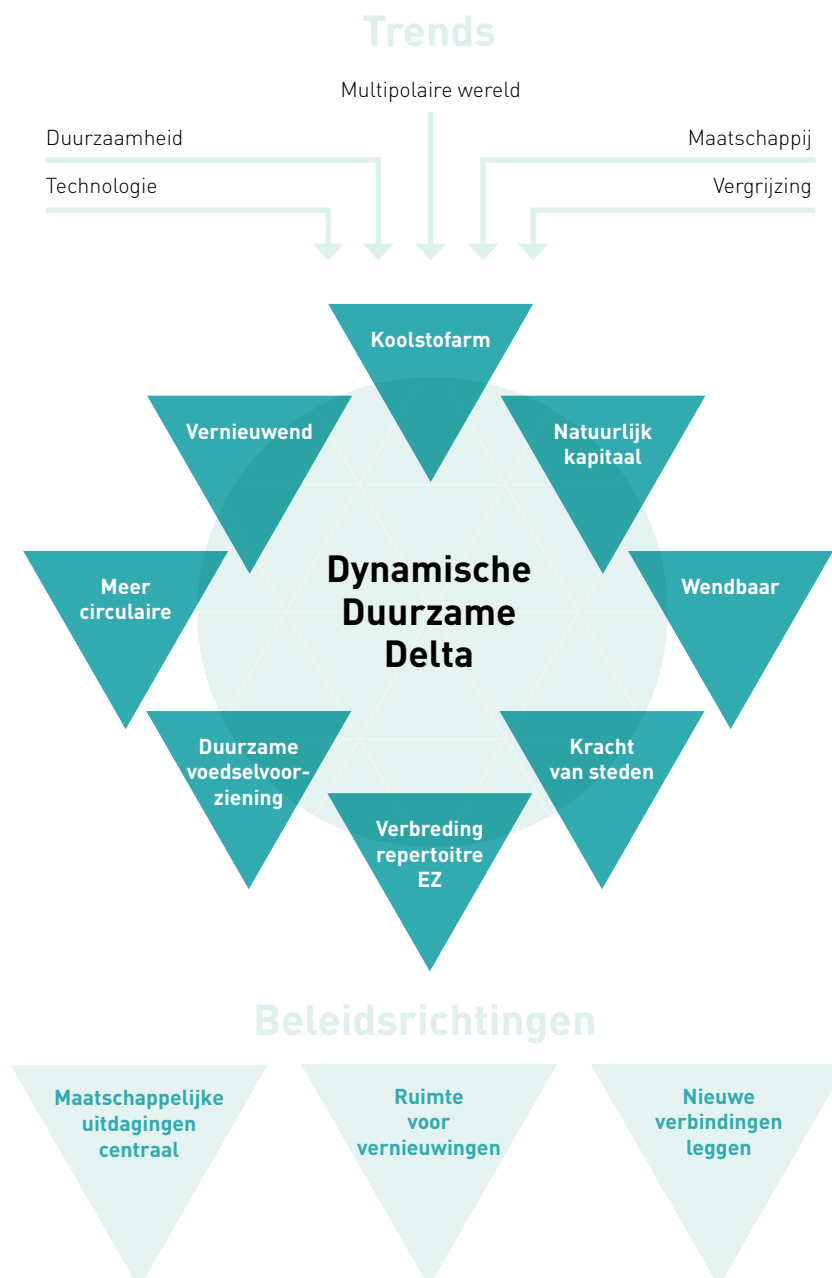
Trends

Multipolaire wereld

Duurzaamheid

Maatschappij

Technologie

Vergrijzing

Koolstofarm

Vernieuwend

Natuurlijk kapitaal

Meer circulaire

Dynamische Duurzame Delta

Wendbaar

Duurzame voedselvoorziening

Kracht van steden

Verbreding repertoitre EZ

Beleidsrichtingen

Maatschappelijke uitdagingen centraal

Ruimte voor vernieuwingen

Nieuwe verbindingen leggen